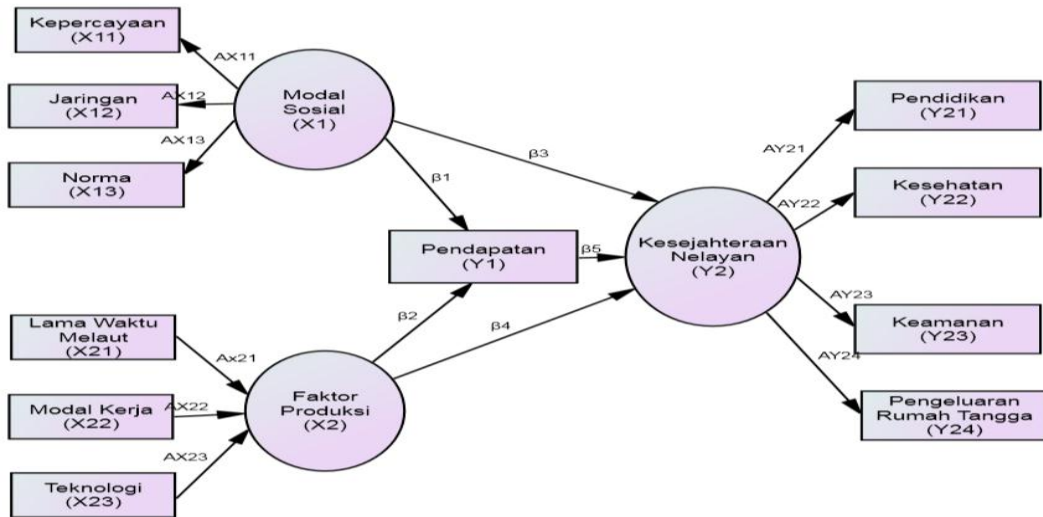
Kepercayaan (X11)

AX11

Jaringan (X12)

AX12

AX13

Norma (X13)

Modal Sosial (X1)

β1

β3

Pendapatan (Y1)

β5

Kesejahteraan Nelayan (Y2)

AY21

AY22

AY23

AY24

Pendidikan (Y21)

Kesehatan (Y22)

Keamanan (Y23)

Pengeluaran Rumah Tangga (Y24)

β2

β4

Lama Waktu Melaut (X21)

Ax21

Modal Kerja (X22)

AX22

AX23

Teknologi (X23)

Faktor Produksi (X2)